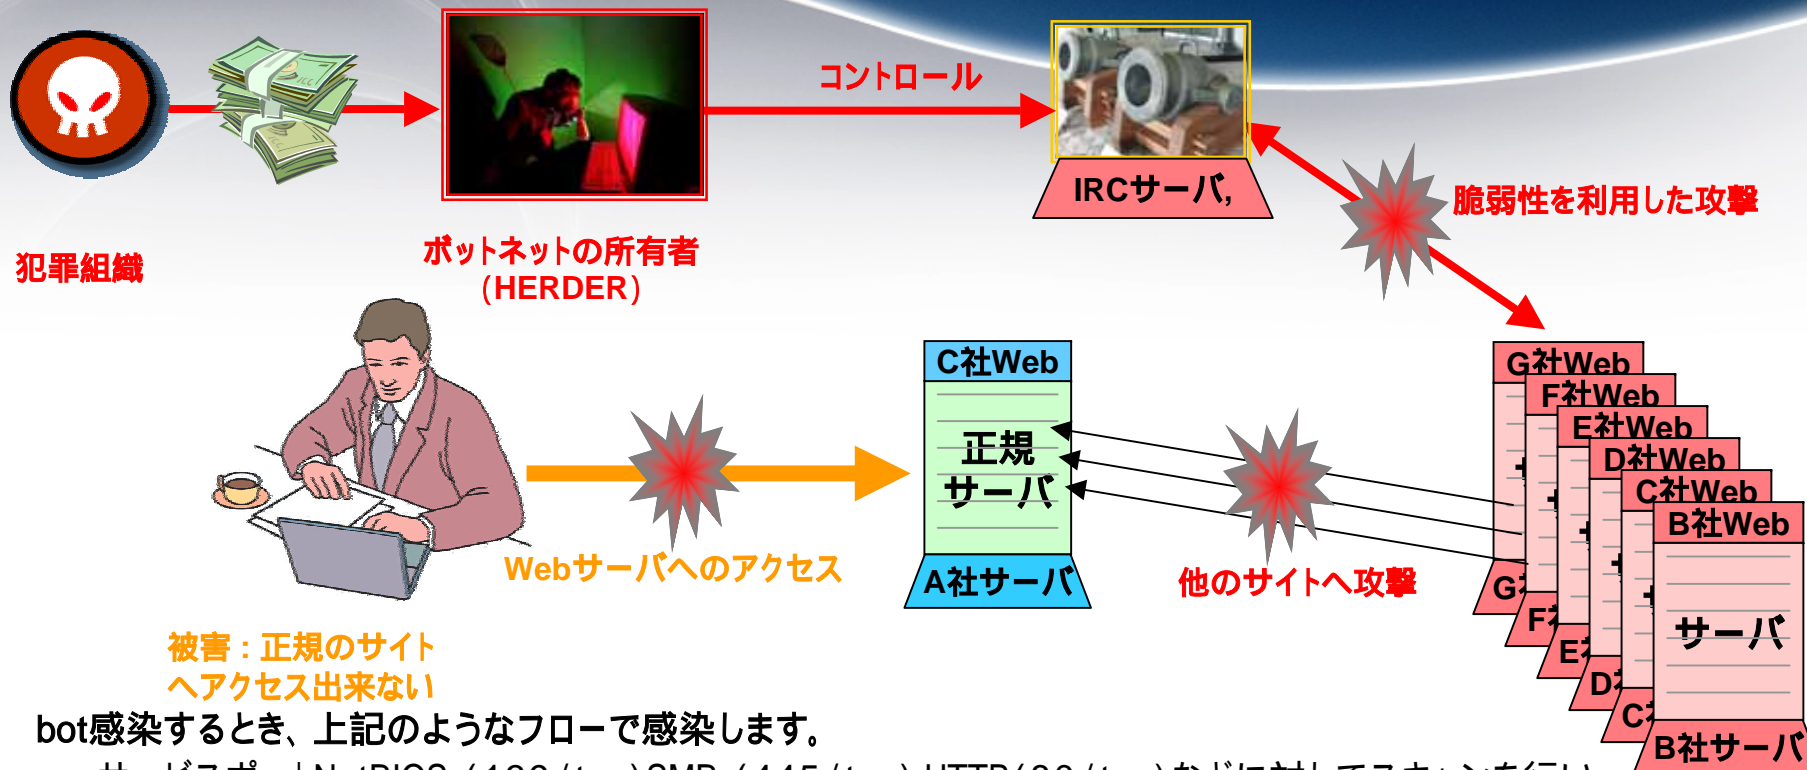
コントロール

IRCサーバ

脆弱性を利用した攻撃

犯罪組織

ボットネットの所有者
（HERDER）

C社Web

正規
サーバ

A社サーバ

G社Web
F社Web
E社Web
D社Web
C社Web
B社Web

サーバ

B社サーバ

G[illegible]
F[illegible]
E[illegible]
D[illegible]
C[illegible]

Webサーバへのアクセス

他のサイトへ攻撃

被害：正規のサイト
へアクセス出来ない

bot感染するとき、上記のようなフローで感染します。

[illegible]